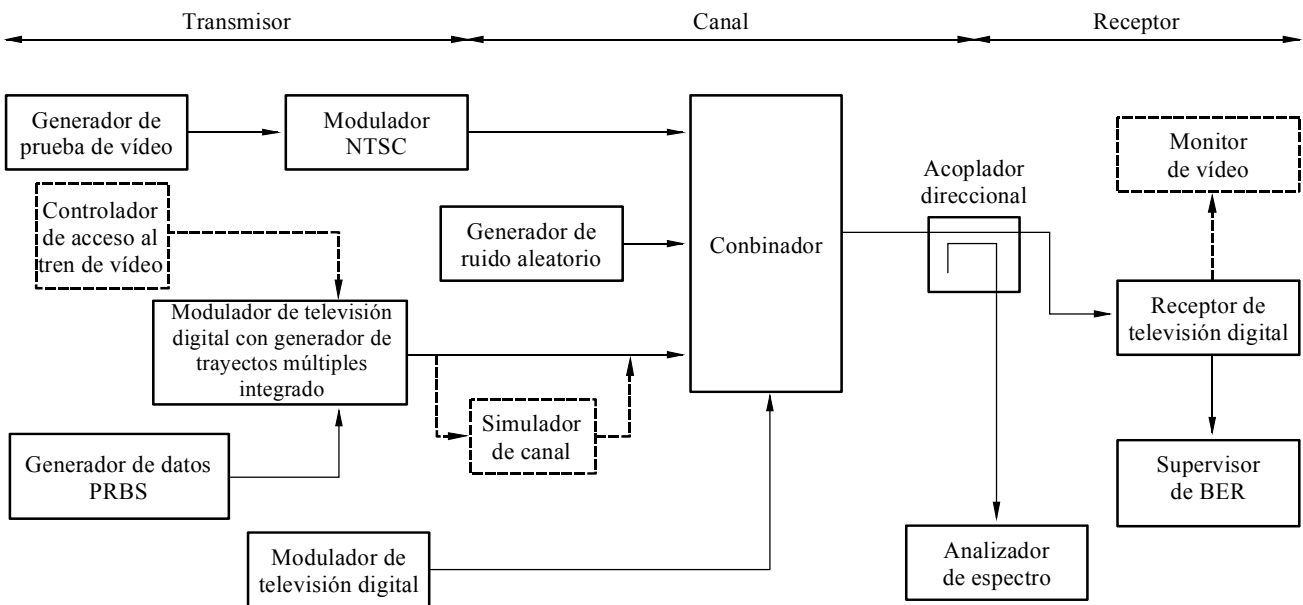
Transmisor

Canal

Receptor

Generador de prueba de vídeo

Modulador NTSC

Controlador de acceso al tren de vídeo

Generador de ruido aleatorio

Conbinador

Acoplador direccional

Monitor de vídeo

Modulador de televisión digital con generador de trayectos múltiples integrado

Receptor de televisión digital

Simulador de canal

Generador de datos PRBS

Supervisor de BER

Modulador de televisión digital

Analizador de espectro